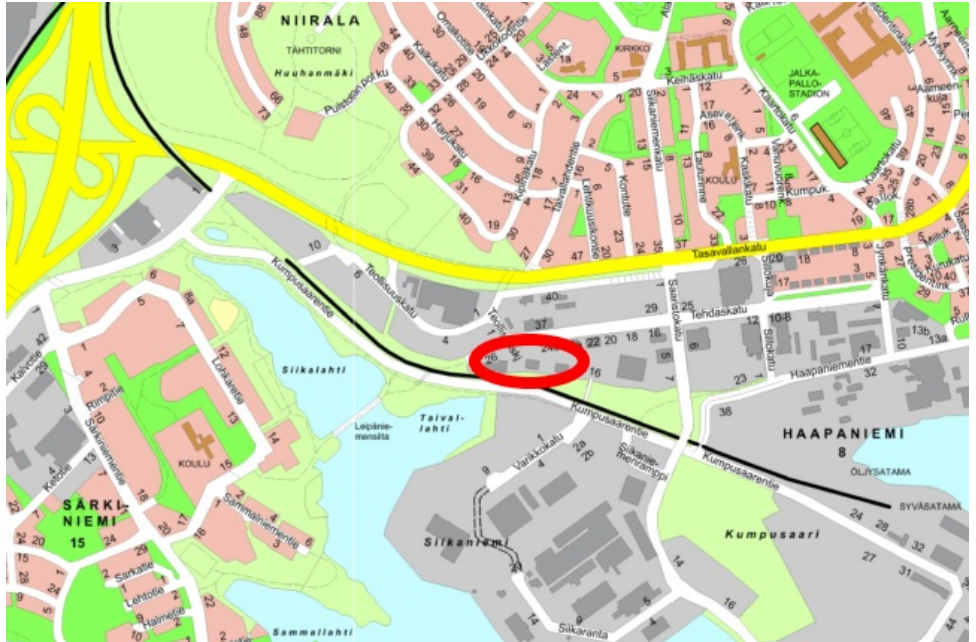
NIIRALA
TÄHTITORNI
Huuhanmäki
Puistotorpankatu
KIRKKO
Keihäskatu
JALKAPALLOSTADION
Kumpukatu
KOULU
Tasavallankatu
Teollisuuskatu
Kumpusaarentie
Tehdaskatu
Saaristokatu
Siikalahti
Lokkikatu
Haapaniementie
Taivallahti
Leipäniemensilta
Varikkokatu
Siikaniementie
HAAPANIEMI
8
ÖLJYSATAMA
SYVÄSATAMA
Kumpusaari
Siikaniemi
KOULU
SÄRKINIEMI
15
Rimpitie
Sarkatie
Lehtotie
Halmetie
Sammalniementie
Sammallahti
Säkaranta
Kalvotie
Kettotie